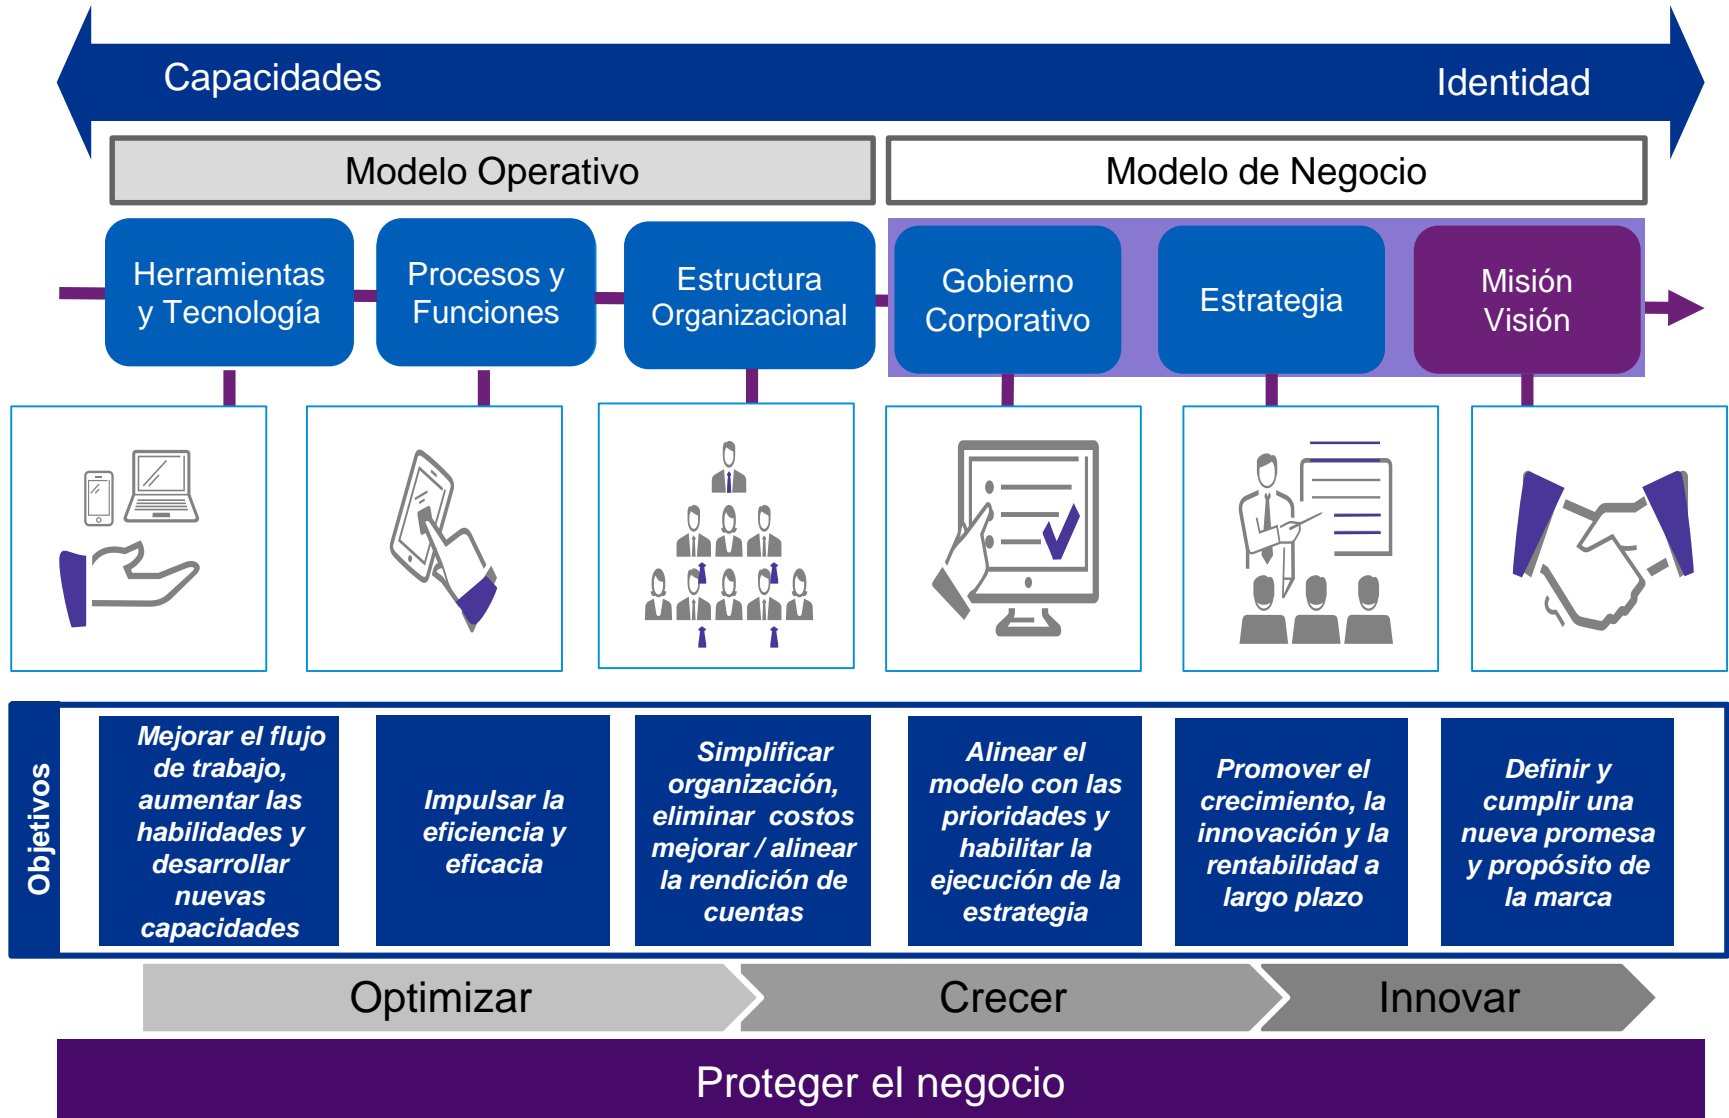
Capacidades

Identidad

Modelo Operativo

Modelo de Negocio

Herramientas y Tecnología

Procesos y Funciones

Estructura Organizacional

Gobierno Corporativo

Estrategia

Misión Visión

Objetivos

Mejorar el flujo de trabajo, aumentar las habilidades y desarrollar nuevas capacidades

Impulsar la eficiencia y eficacia

Simplificar organización, eliminar costos mejorar / alinear la rendición de cuentas

Alinear el modelo con las prioridades y habilitar la ejecución de la estrategia

Promover el crecimiento, la innovación y la rentabilidad a largo plazo

Definir y cumplir una nueva promesa y propósito de la marca

Optimizar

Crecer

Innovar

Proteger el negocio